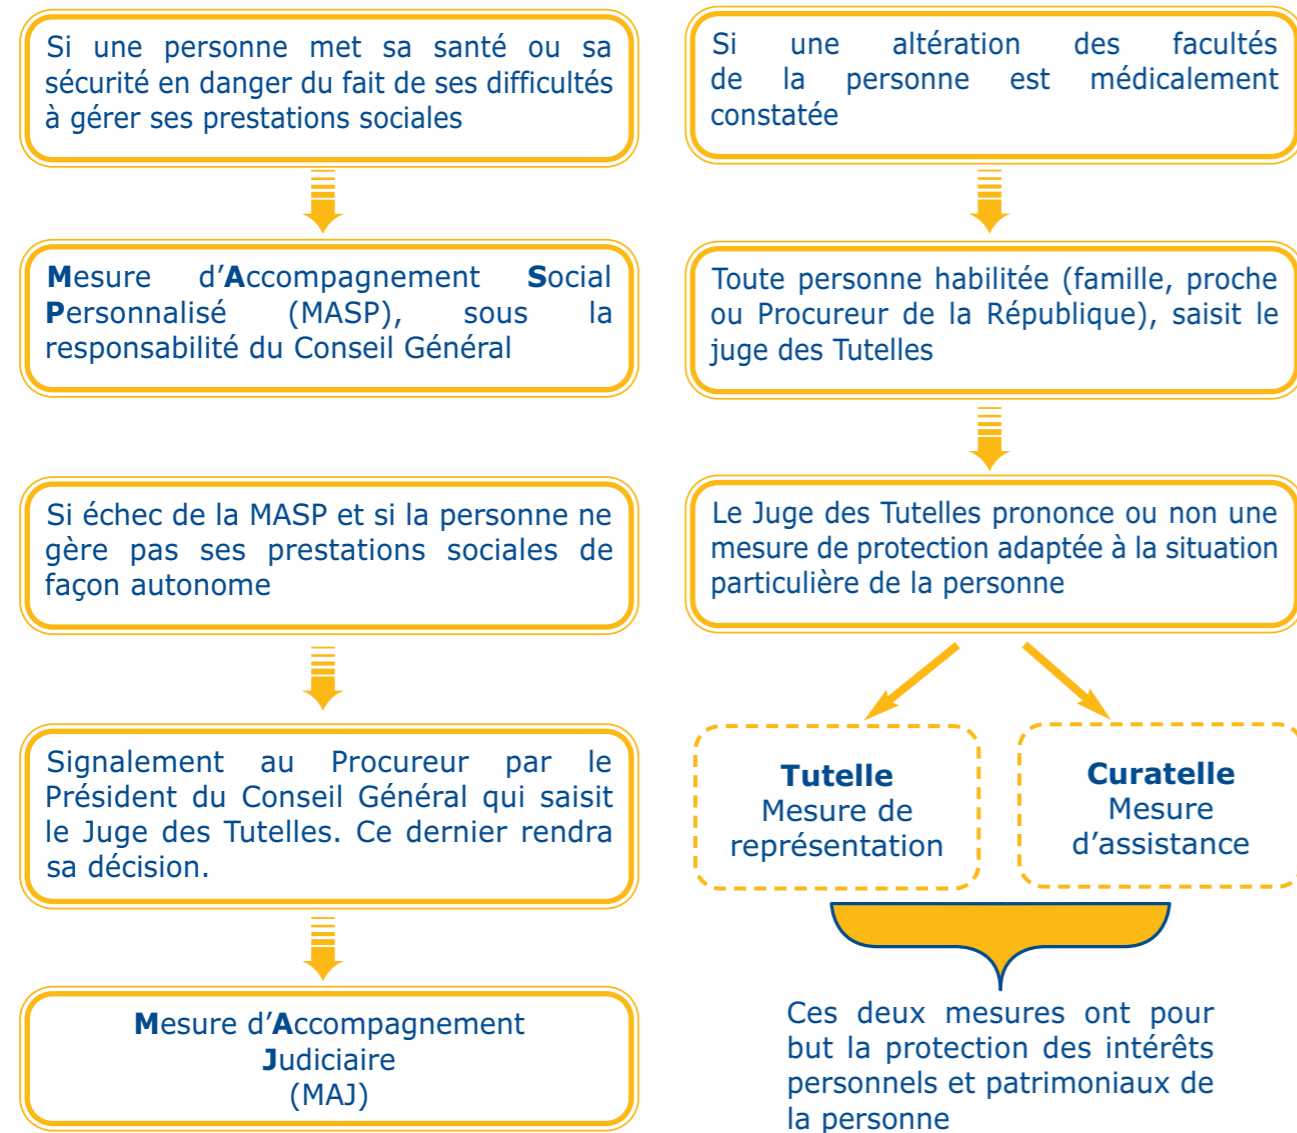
Si une personne met sa santé ou sa sécurité en danger du fait de ses difficultés à gérer ses prestations sociales

Mesure d'Accompagnement Social Personnalisé (MASP), sous la responsabilité du Conseil Général

Si échec de la MASP et si la personne ne gère pas ses prestations sociales de façon autonome

Signalement au Procureur par le Président du Conseil Général qui saisit le Juge des Tutelles. Ce dernier rendra sa décision.

Mesure d'Accompagnement Judiciaire (MAJ)

Si une altération des facultés de la personne est médicalement constatée

Toute personne habilitée (famille, proche ou Procureur de la République), saisit le juge des Tutelles

Le Juge des Tutelles prononce ou non une mesure de protection adaptée à la situation particulière de la personne

Tutelle
Mesure de représentation

Curatelle
Mesure d'assistance

Ces deux mesures ont pour but la protection des intérêts personnels et patrimoniaux de la personne